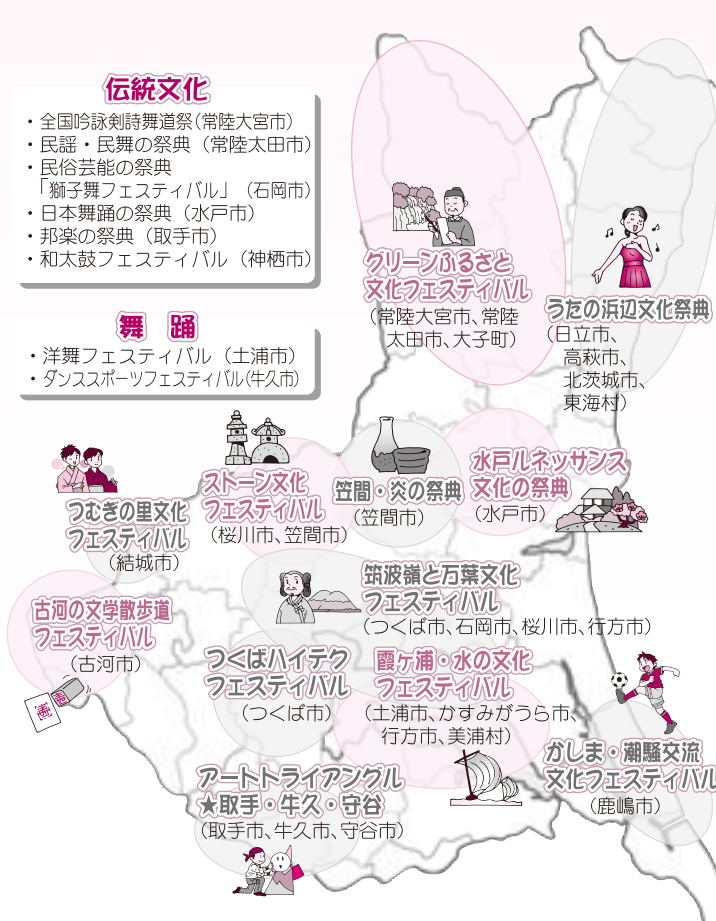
伝統文化
・全国吟詠剣詩舞道祭（常陸大宮市）
・民謡・民舞の祭典（常陸太田市）
・民俗芸能の祭典
「獅子舞フェスティバル」（石岡市）
・日本舞踊の祭典（水戸市）
・邦楽の祭典（取手市）
・和太鼓フェスティバル（神栖市）

舞踊
・洋舞フェスティバル（土浦市）
・ダンススポーツフェスティバル（牛久市）

グリーンふるさと文化フェスティバル
（常陸大宮市、常陸太田市、大子町）

うたの浜辺文化祭典
（日立市、高萩市、北茨城市、東海村）

ストーン文化フェスティバル
（桜川市、笠間市）

笠間・炎の祭典
（笠間市）

水戸ルネッサンス文化の祭典
（水戸市）

つむぎの里文化フェスティバル
（結城市）

筑波嶺と万葉文化フェスティバル
（つくば市、石岡市、桜川市、行方市）

古河の文学散歩道フェスティバル
（古河市）

つくばハイテクフェスティバル
（つくば市）

霞ケ浦・水の文化フェスティバル
（土浦市、かすみがうら市、行方市、美浦村）

かしま・潮騒交流文化フェスティバル
（鹿嶋市）

アートトライアングル★取手・牛久・守谷
（取手市、牛久市、守谷市）